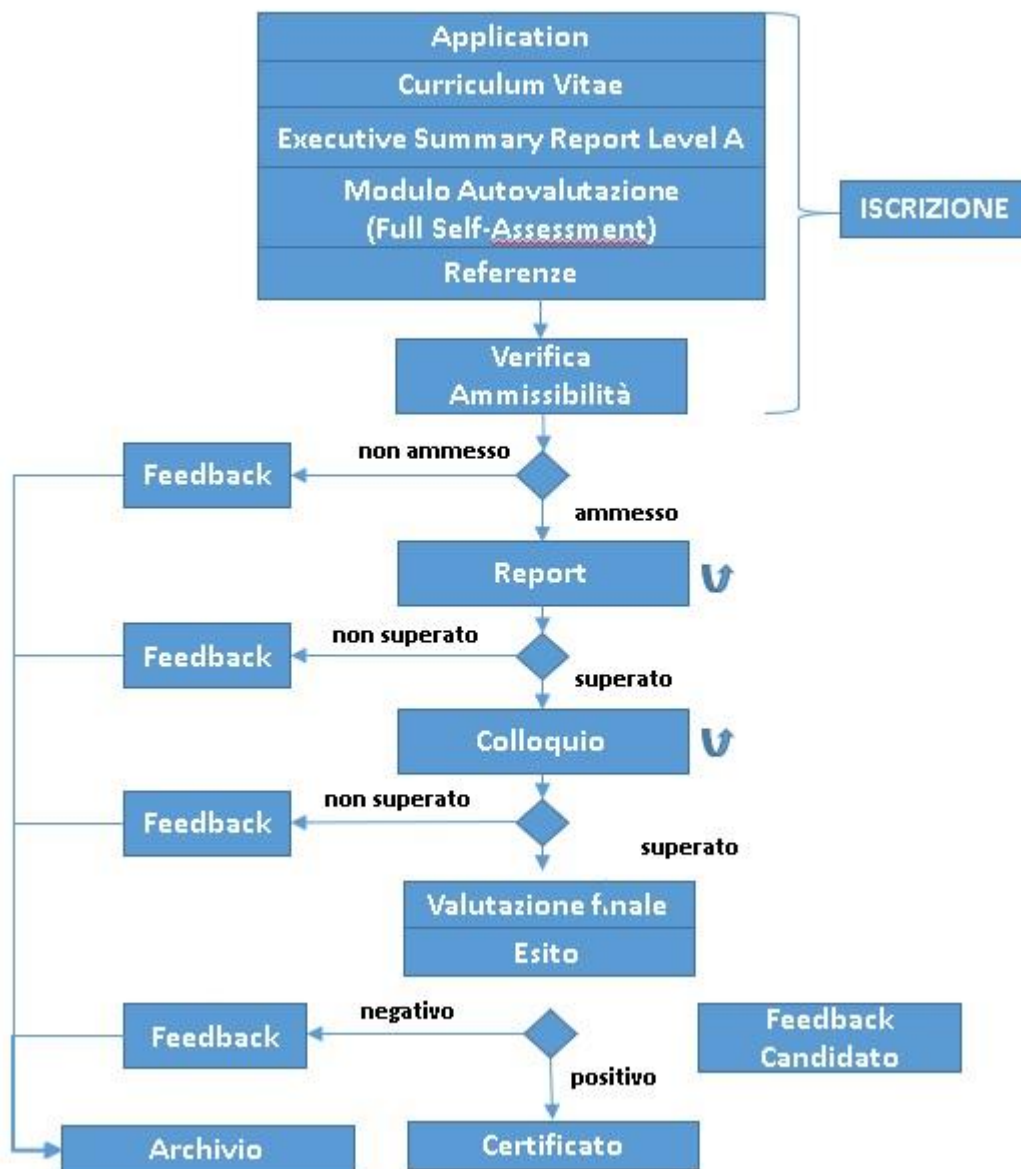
Application
Curriculum Vitae
Executive Summary Report Level A
Modulo Autovalutazione (Full Self-Assessment)
Referenze

ISCRIZIONE

Verifica Ammissibilità

non ammesso
Feedback
ammesso

Report

non superato
Feedback
superato

Colloquio

non superato
Feedback
superato

Valutazione finale
Esito

negativo
Feedback
positivo

Feedback Candidato

Archivio
Certificato